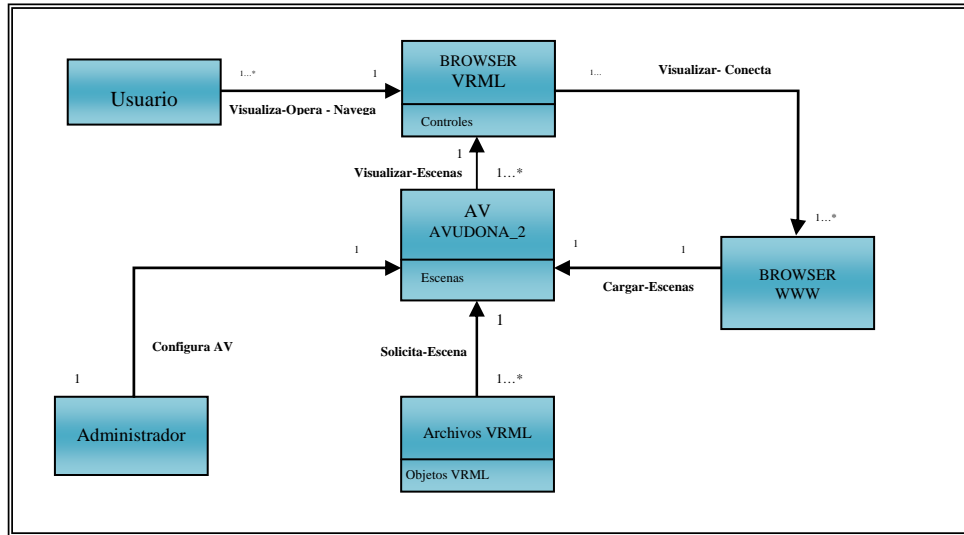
Usuario

1...*

1

Visualiza-Opera - Navega

BROWSER
VRML

Controles

1...

Visualizar- Conecta

1

Visualizar-Escenas

1…*

AV
AVUDONA_2

Escenas

1

1

1

1…*

BROWSER
WWW

Cargar-Escenas

Configura AV

1

Solicita-Escena

1

1…*

Administrador

Archivos VRML

Objetos VRML